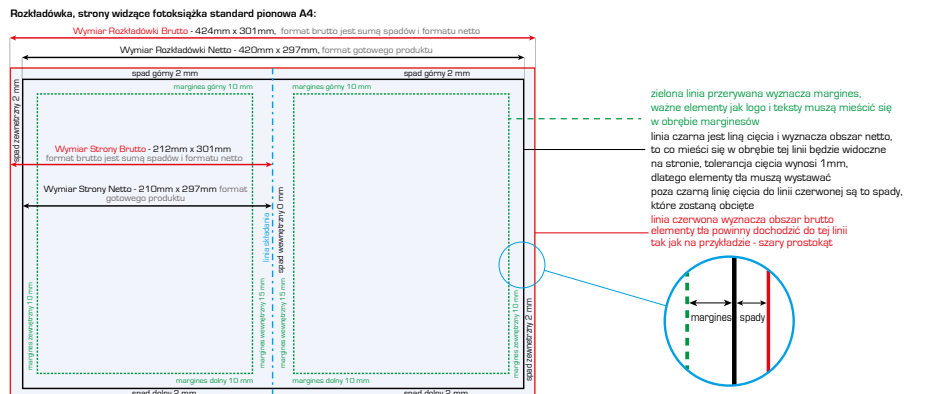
Rozkładówka, strony widzące fotoksiążka standard pionowa A4:

Wymiar Rozkładówki Brutto - 424mm x 301mm, format brutto jest sumą spadów i formatu netto

Wymiar Rozkładówki Netto - 420mm x 297mm, format gotowego produktu

spad górny 2 mm

spad górny 2 mm

margines górny 10 mm

margines górny 10 mm

spad zewnętrzny 2 mm

Wymiar Strony Brutto - 212mm x 301mm format brutto jest sumą spadów i formatu netto

Wymiar Strony Netto - 210mm x 297mm format gotowego produktu

linia składania

spad wewnętrzny 0 mm

margines zewnętrzny 10 mm

margines wewnętrzny 15 mm

margines wewnętrzny 15 mm

margines zewnętrzny 10 mm

spad zewnętrzny 2 mm

margines dolny 10 mm

margines dolny 10 mm

spad dolny 2 mm

spad dolny 2 mm

zielona linia przerywana wyznacza margines, ważne elementy jak logo i teksty muszą mieścić się w obrębie marginesów

linia czarna jest liną cięcia i wyznacza obszar netto, to co mieści się w obrębie tej linii będzie widoczne na stronie, tolerancja cięcia wynosi 1mm, dlatego elementy tła muszą wystawać poza czarną linię cięcia do linii czerwonej są to spady, które zostaną obcięte

linia czerwona wyznacza obszar brutto elementy tła powinny dochodzić do tej linii tak jak na przykładzie - szary prostokąt

margines

spady